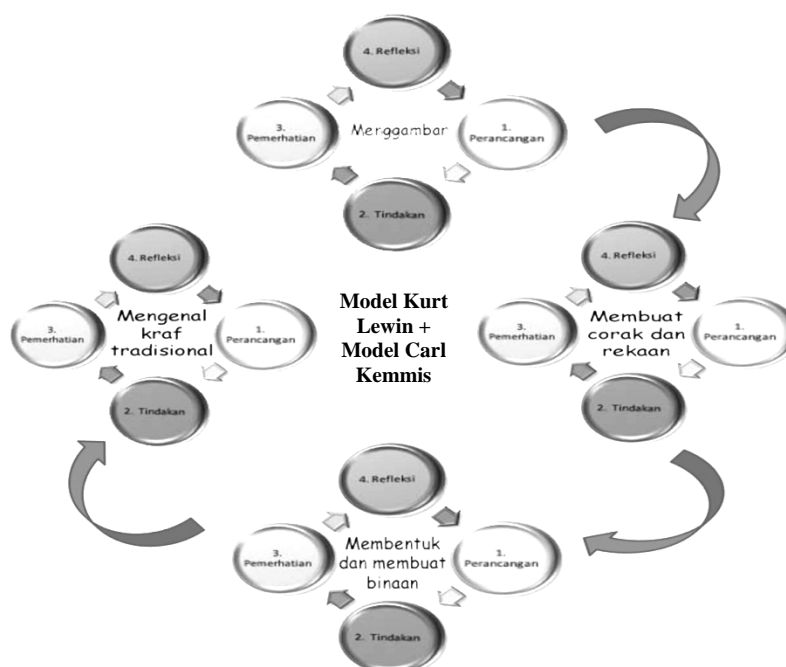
4. Refleksi

Merggambar

1. Perancangan

2. Tindakan

3. Pemerhatian

4. Refleksi

Mengenal kraf tradisional

1. Perancangan

2. Tindakan

3. Pemerhatian

Model Kurt Lewin + Model Carl Kemmis

4. Refleksi

Membuat corak dan rekaan

1. Perancangan

2. Tindakan

3. Pemerhatian

4. Refleksi

Membentuk dan membuat binaan

1. Perancangan

2. Tindakan

3. Pemerhatian